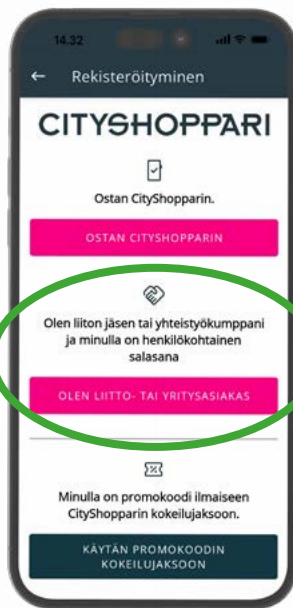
14.32

Rekisteröityminen

CITYSHOPPARI

Ostan CityShopparin.

OSTAN CITYSHOPPARIN

Olen liiton jäsen tai yhteistyökumppani ja minulla on henkilökohtainen salasana

OLEN LIITTO- TAI YRITYSASIAKAS

Minulla on promokoodi ilmaiseen CityShopparin kokeilujaksoon.

KÄYTÄN PROMOKOODIN KOKEILUJAKSOON